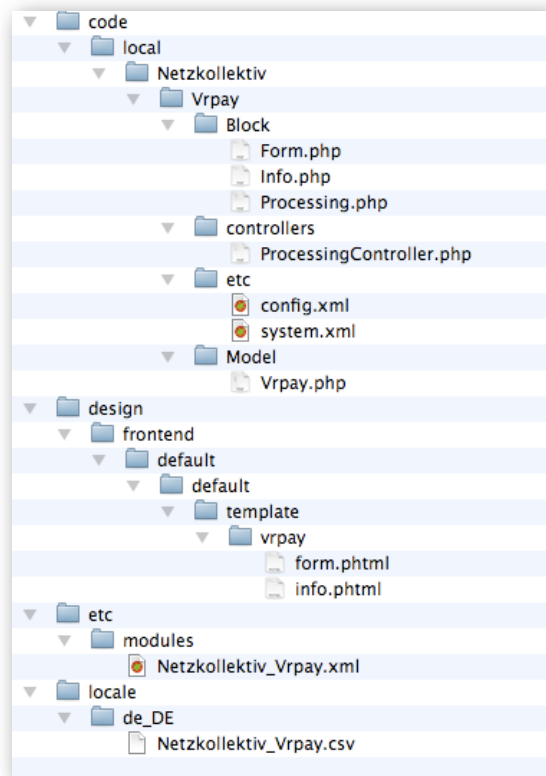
code
local
Netzkollektiv
Vrpay
Block
Form.php
Info.php
Processing.php
controllers
ProcessingController.php
etc
config.xml
system.xml
Model
Vrpay.php
design
frontend
default
default
template
vrpay
form.phtml
info.phtml
etc
modules
Netzkollektiv_Vrpay.xml
locale
de_DE
Netzkollektiv_Vrpay.csv